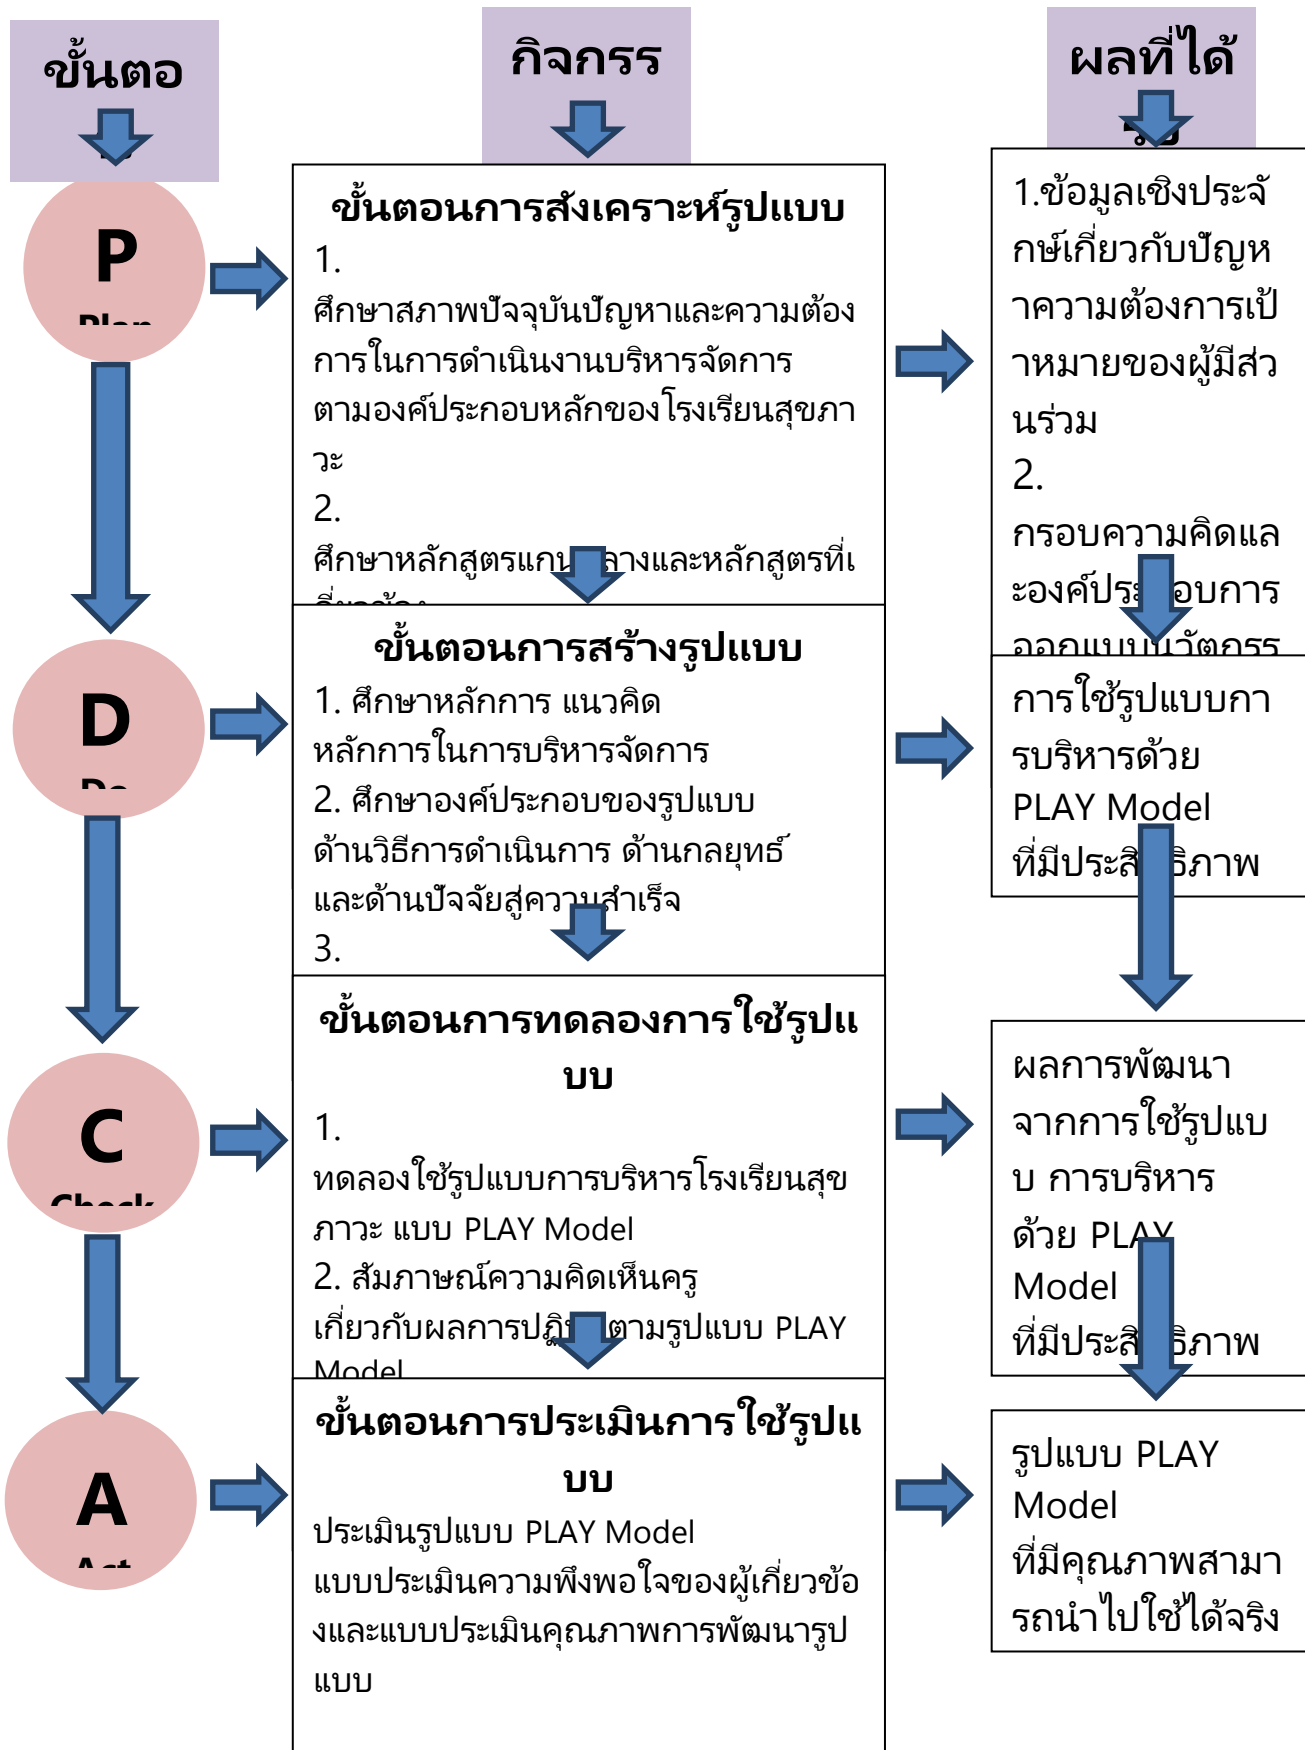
ขั้นตอ

กิจกรร

ผลที่ได้

P

ขั้นตอนการสังเคราะห์รูปแบบ

1. ศึกษาสภาพปัจจุบันปัญหาและความต้องการในการดำเนินงานบริหารจัดการตามองค์ประกอบหลักของโรงเรียนสุขภาวะ

2. ศึกษาหลักสูตรแกน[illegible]ลางและหลักสูตรที่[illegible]

1.ข้อมูลเชิงประจักษ์เกี่ยวกับปัญหาความต้องการเป้าหมายของผู้มีส่วนร่วม

2. กรอบความคิดและองค์ประ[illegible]อบการ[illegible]

D

ขั้นตอนการสร้างรูปแบบ

1. ศึกษาหลักการ แนวคิด หลักการในการบริหารจัดการ

2. ศึกษาองค์ประกอบของรูปแบบ ด้านวิธีการดำเนินการ ด้านกลยุทธ์ และด้านปัจจัยสู่ความสำเร็จ

3.

การใช้รูปแบบการบริหารด้วย PLAY Model ที่มีประสิ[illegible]ธิภาพ

C

ขั้นตอนการทดลองการใช้รูปแบบ

1. ทดลองใช้รูปแบบการบริหารโรงเรียนสุขภาวะ แบบ PLAY Model

2. สัมภาษณ์ความคิดเห็นครูเกี่ยวกับผลการปฏิ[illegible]ตามรูปแบบ PLAY Model

ผลการพัฒนาจากการใช้รูปแบบ การบริหารด้วย PLA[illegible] Model ที่มีประสิ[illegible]ธิภาพ

A

ขั้นตอนการประเมินการใช้รูปแบบ

ประเมินรูปแบบ PLAY Model แบบประเมินความพึงพอใจของผู้เกี่ยวข้องและแบบประเมินคุณภาพการพัฒนารูปแบบ

รูปแบบ PLAY Model ที่มีคุณภาพสามารถนำไปใช้ได้จริง